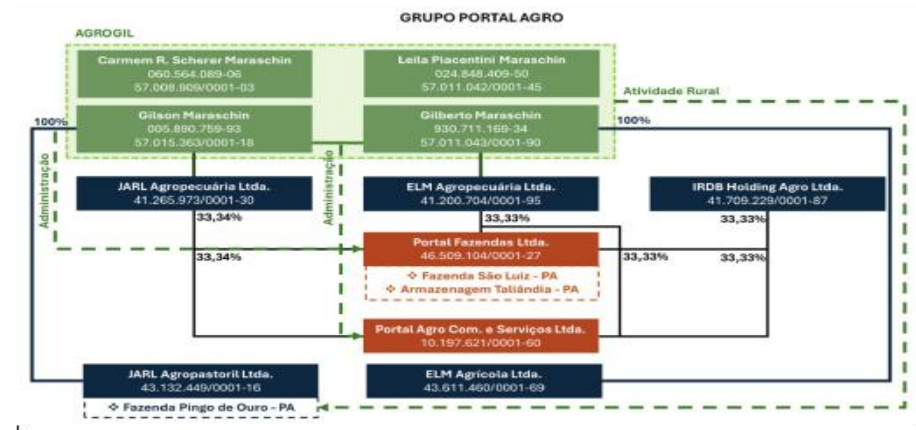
GRUPO PORTAL AGRO

AGROGIL

Carmem R. Scherer Maraschin
060.564.089-06
57.008.909/0001-03

Leila Piacentini Maraschin
024.848.409-50
57.011.042/0001-45

Atividade Rural

Gilson Maraschin
005.890.759-93
57.015.363/0001-18

Gilberto Maraschin
930.711.169-34
57.011.043/0001-90

100%

100%

Administração

Administração

JARL Agropecuária Ltda.
41.265.973/0001-30

ELM Agropecuária Ltda.
41.200.704/0001-95

IRDB Holding Agro Ltda.
41.709.229/0001-87

33,34%

33,33%

33,33%

Portal Fazendas Ltda.
46.509.104/0001-27

❖ Fazenda São Luiz - PA
❖ Armazenagem Tailândia - PA

33,34%

33,33%

33,33%

Portal Agro Com. e Serviços Ltda.
10.197.621/0001-60

JARL Agropastoril Ltda.
43.132.449/0001-16

ELM Agrícola Ltda.
43.611.460/0001-69

❖ Fazenda Pingo de Ouro - PA